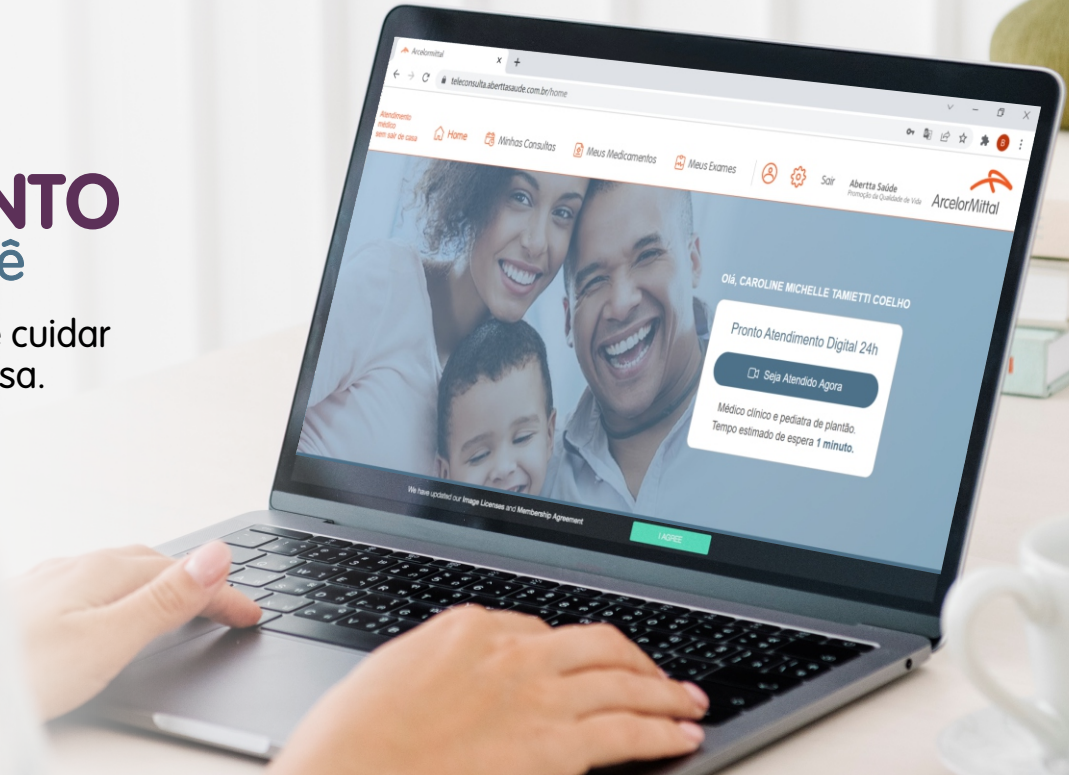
NTO
ê
e cuidar
sa.

ArcelorMittal
teleconsulta.aberttasaude.com.br/home

Atendimento médico sem sair de casa
Home
Minhas Consultas
Meus Medicamentos
Meus Exames
Sair
Abertta Saúde
Promoção da Qualidade de Vida
ArcelorMittal

Olá, CAROLINE MICHELLE TAMIETTI COELHO

Pronto Atendimento Digital 24h
Seja Atendido Agora
Médico clínico e pediatra de plantão.
Tempo estimado de espera 1 minuto.

We have updated our Image Licenses and Membership Agreement
I AGREE